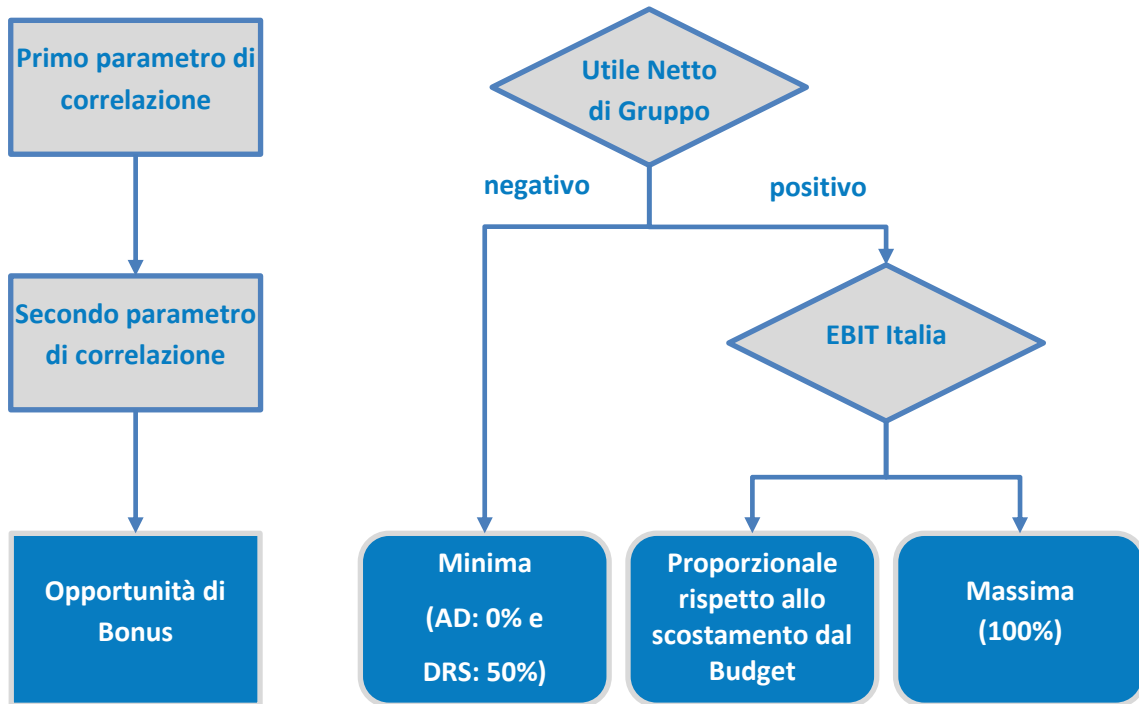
Primo parametro di correlazione

Secondo parametro di correlazione

Opportunità di Bonus

Utile Netto di Gruppo

negativo

positivo

EBIT Italia

Minima

(AD: 0% e

DRS: 50%)

Proporzionale rispetto allo scostamento dal Budget

Massima (100%)